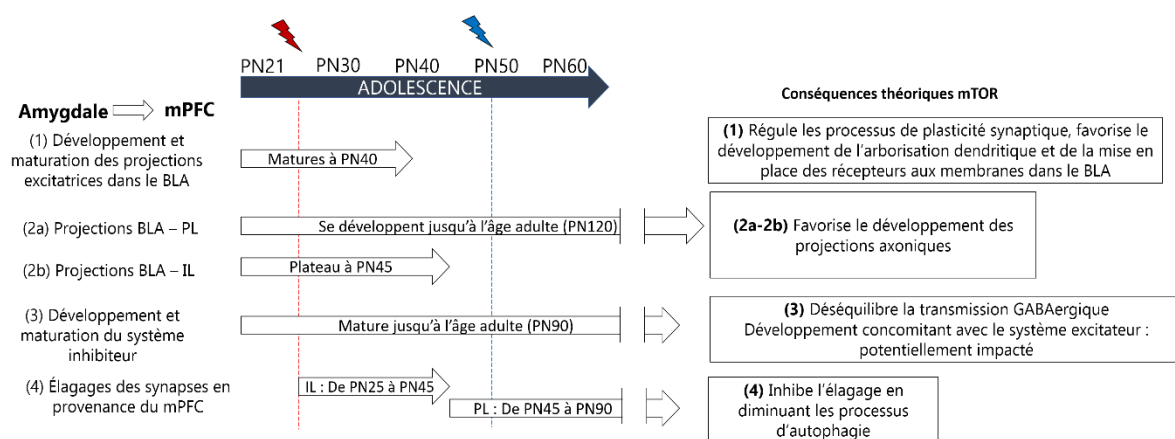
PN21 PN30 PN40 PN50 PN60

ADOLESCENCE

Amygdale mPFC

Conséquences théoriques mTOR

(1) Développement et maturation des projections excitatrices dans le BLA

Matures à PN40

**(1)** Régule les processus de plasticité synaptique, favorise le développement de l'arborisation dendritique et de la mise en place des récepteurs aux membranes dans le BLA

(2a) Projections BLA – PL

Se développent jusqu'à l'âge adulte (PN120)

**(2a-2b)** Favorise le développement des projections axoniques

(2b) Projections BLA – IL

Plateau à PN45

(3) Développement et maturation du système inhibiteur

Mature jusqu'à l'âge adulte (PN90)

**(3)** Déséquilibre la transmission GABAergique Développement concomitant avec le système excitateur : potentiellement impacté

(4) Élagages des synapses en provenance du mPFC

IL : De PN25 à PN45

PL : De PN45 à PN90

**(4)** Inhibe l'élagage en diminuant les processus d'autophagie